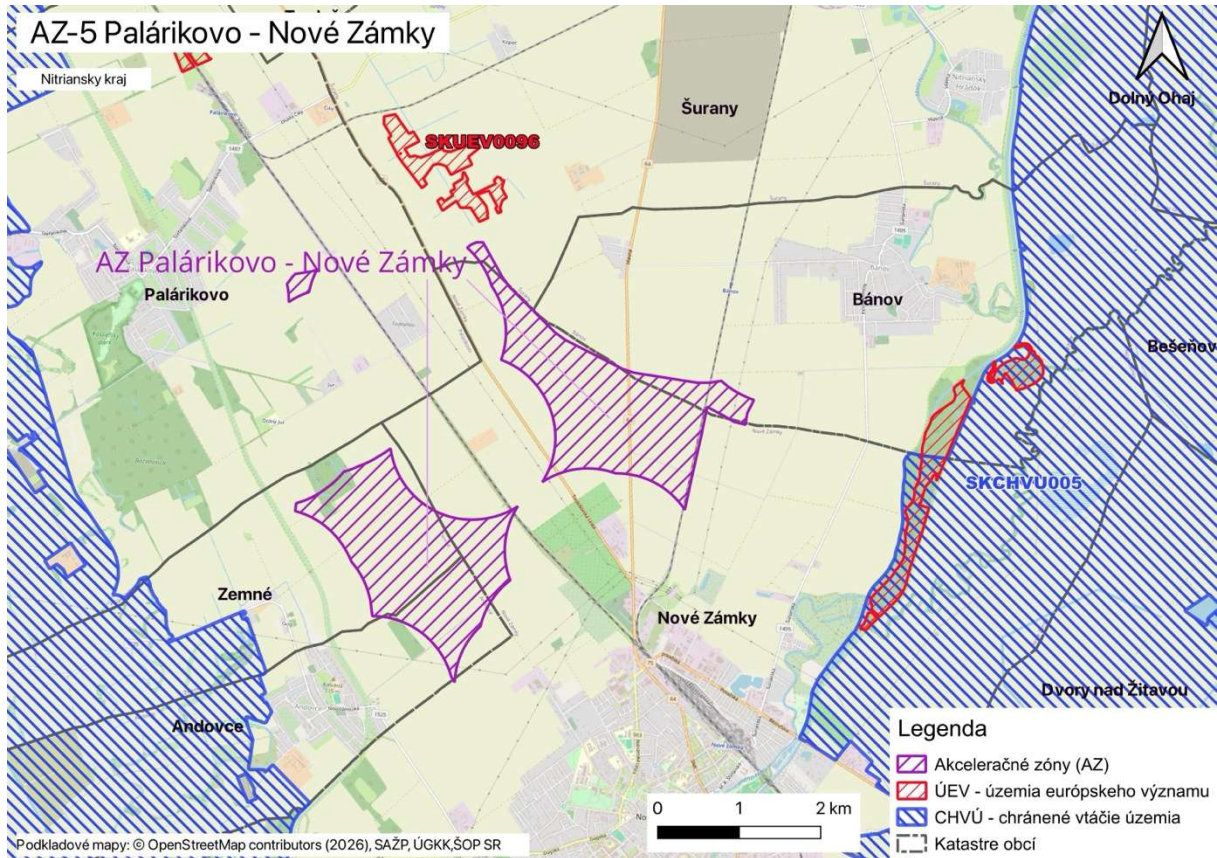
AZ-5 Palárikovo - Nové Zámky

Nitriansky kraj

Šurany

SKUEV0096

Dolný Ohaj

AZ Palárikovo - Nové Zámky

Palárikovo

Bánov

Bešeňov

SKCHVU005

Zemné

Nové Zámky

Dvory nad Žitavou

Andovce

Legenda

Akceleračné zóny (AZ)

ÚEV - územia európskeho významu

CHVÚ - chránené vtáčie územia

Katastre obcí

0 1 2 km

Podkladové mapy: © OpenStreetMap contributors (2026), SAŽP, ÚGKK,ŠOP SR